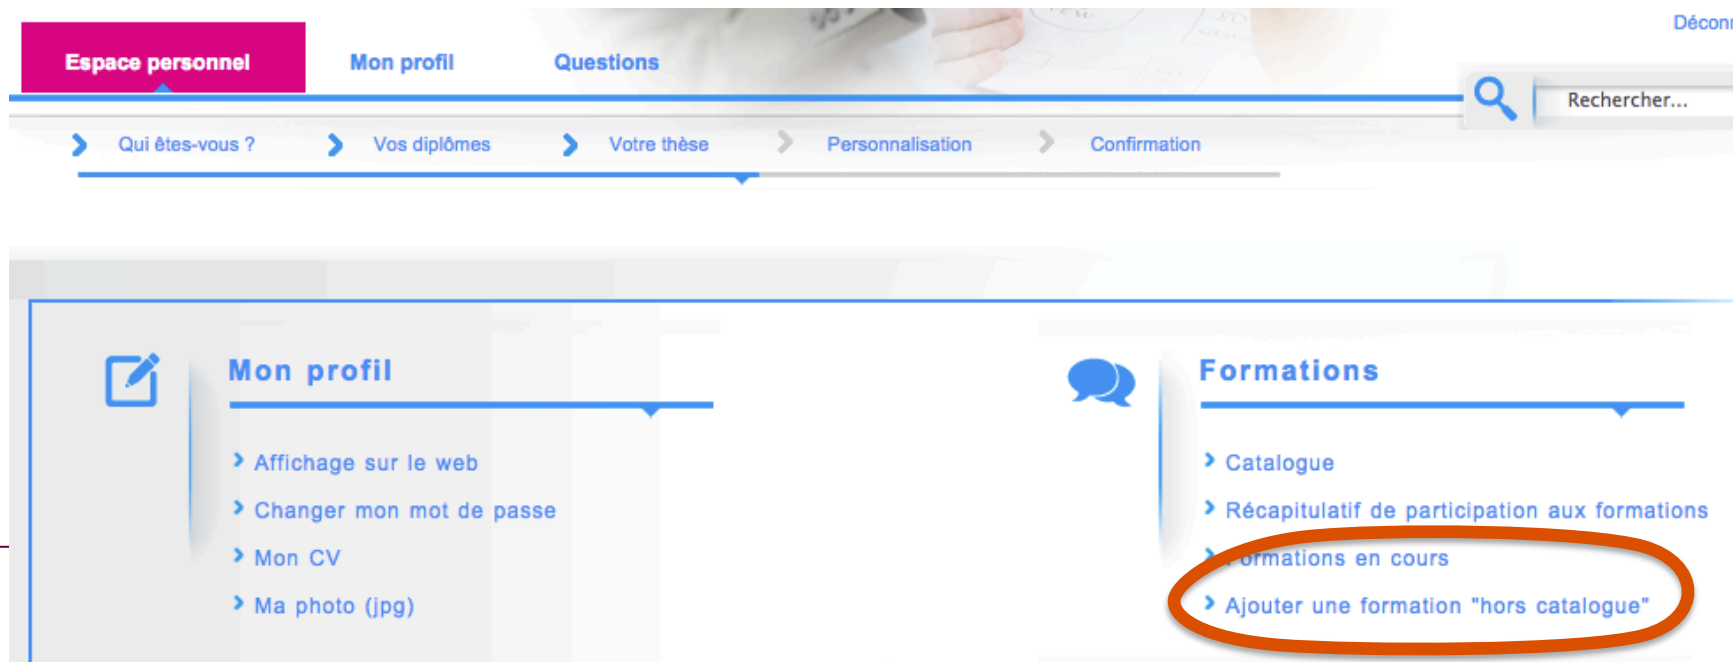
Espace personnel
Mon profil
Questions
Décon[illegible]
Rechercher...

Qui êtes-vous ?
Vos diplômes
Votre thèse
Personnalisation
Confirmation

Mon profil

Affichage sur le web
Changer mon mot de passe
Mon CV
Ma photo (jpg)

Formations

Catalogue
Récapitulatif de participation aux formations
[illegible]ormations en cours
Ajouter une formation "hors catalogue"